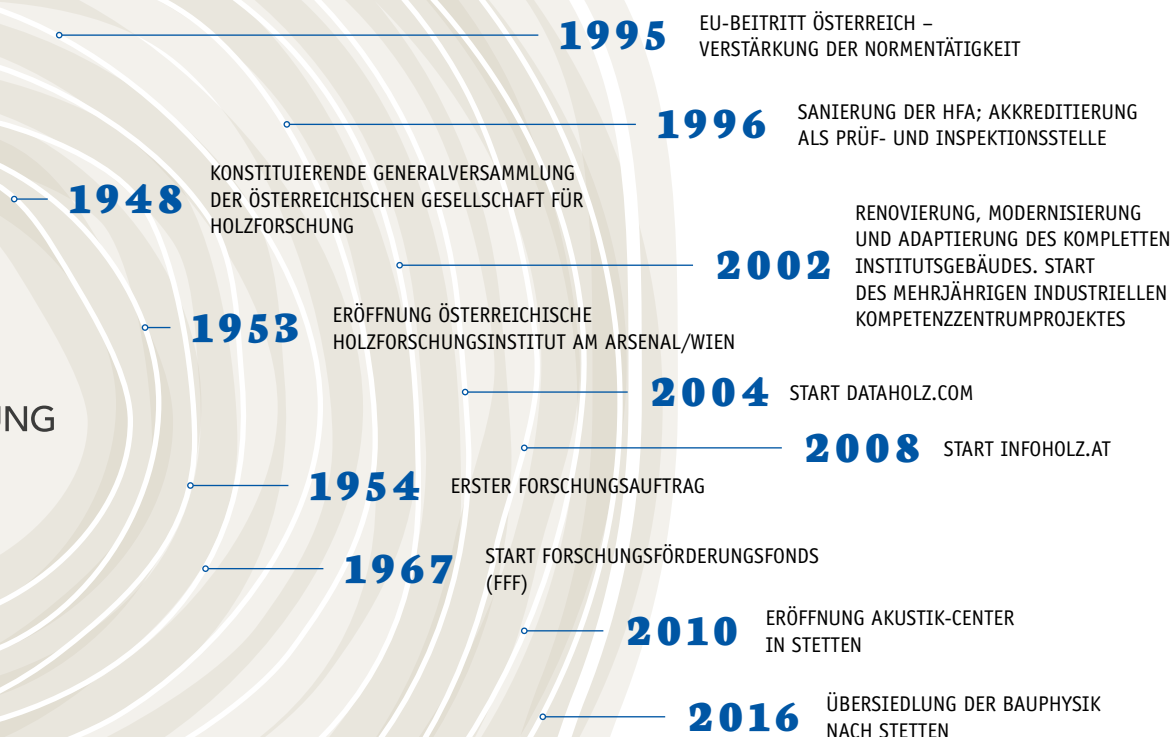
1995 EU-BEITRITT ÖSTERREICH – VERSTÄRKUNG DER NORMENTÄTIGKEIT

1996 SANIERUNG DER HFA; AKKREDITIERUNG ALS PRÜF- UND INSPEKTIONSSTELLE

1948 KONSTITUIERENDE GENERALVERSAMMLUNG DER ÖSTERREICHISCHEN GESELLSCHAFT FÜR HOLZFORSCHUNG

2002 RENOVIERUNG, MODERNISIERUNG UND ADAPTIERUNG DES KOMPLETTEN INSTITUTSGEBÄUDES. START DES MEHRJÄHRIGEN INDUSTRIELLEN KOMPETENZZENTRUMPROJEKTES

1953 ERÖFFNUNG ÖSTERREICHISCHE HOLZFORSCHUNGSINSTITUT AM ARSENAL/WIEN

2004 START DATAHOLZ.COM

NG

2008 START INFOHOLZ.AT

1954 ERSTER FORSCHUNGSAUFTRAG

1967 START FORSCHUNGSFÖRDERUNGSFONDS (FFF)

2010 ERÖFFNUNG AKUSTIK-CENTER IN STETTEN

2016 ÜBERSIEDLUNG DER BAUPHYSIK NACH STETTEN